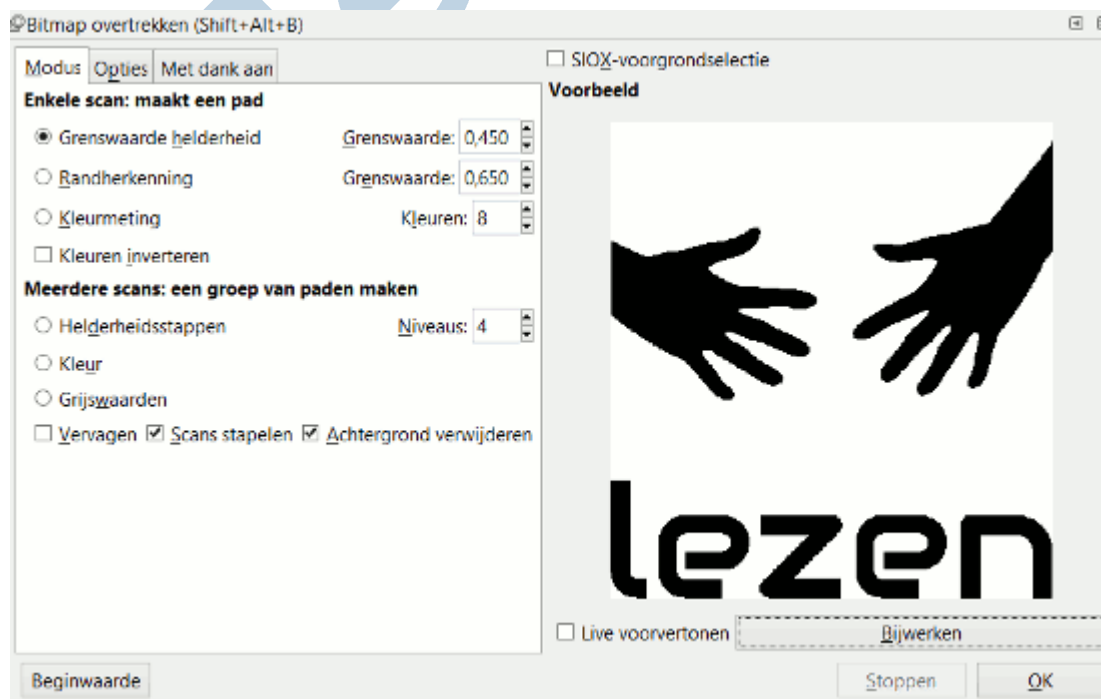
Bitmap overtrekken (Shift+Alt+B)

Modus | Opties | Met dank aan

Enkele scan: maakt een pad

Grenswaarde helderheid | Grenswaarde: 0,450

Randherkenning | Grenswaarde: 0,650

Kleurmeting | Kleuren: 8

Kleuren inverteren

Meerdere scans: een groep van paden maken

Helderheidsstappen | Niveaus: 4

Kleur

Grijswaarden

Vervagen | Scans stapelen | Achtergrond verwijderen

SIOX-voorgrondselectie

Voorbeeld

lezen

Live voorvertonen

Bijwerken

Beginwaarde

Stoppen

OK